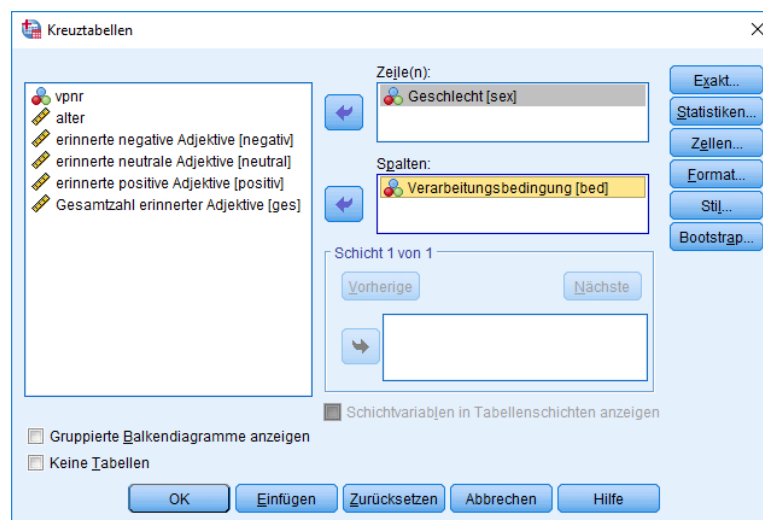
Kreuztabellen

vpnr
alter
erinnerte negative Adjektive [negativ]
erinnerte neutrale Adjektive [neutral]
erinnerte positive Adjektive [positiv]
Gesamtzahl erinnerter Adjektive [ges]

Zeile(n):
Geschlecht [sex]

Spalten:
Verarbeitungsbedingung [bed]

Schicht 1 von 1
Vorherige
Nächste

Schichtvariablen in Tabellenschichten anzeigen

Exakt...
Statistiken...
Zellen...
Format...
Stil...
Bootstrap...

Gruppierte Balkendiagramme anzeigen
Keine Tabellen

OK
Einfügen
Zurücksetzen
Abbrechen
Hilfe